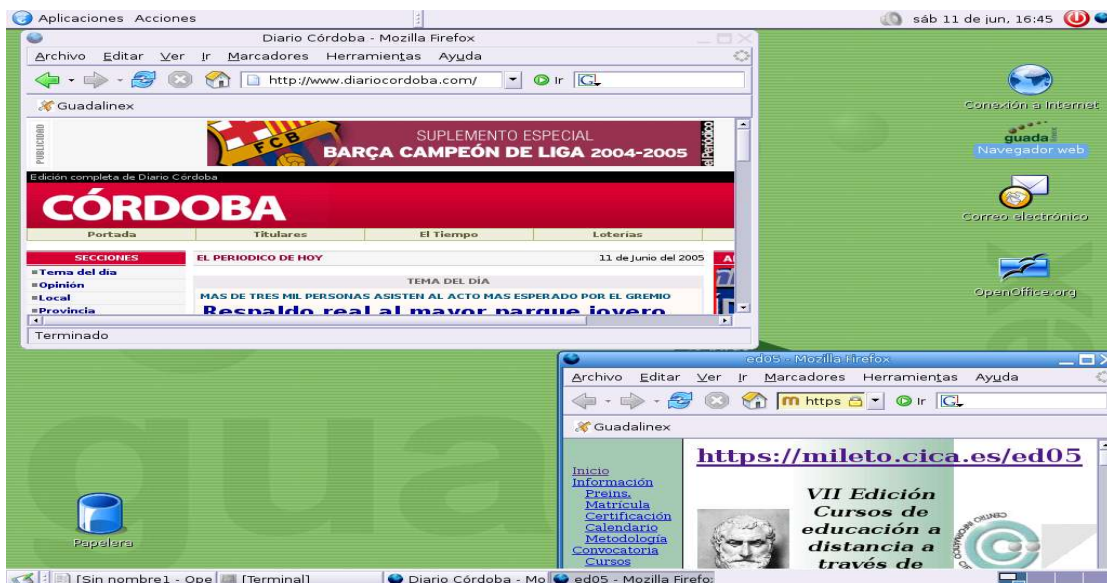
Aplicaciones Acciones

sáb 11 de jun, 16:45

Diario Córdoba - Mozilla Firefox

Archivo Editar Ver Ir Marcadores Herramientas Ayuda

http://www.diariocordoba.com/

Ir

Guadalinex

PUBLICIDAD

FCB

SUPLEMENTO ESPECIAL

BARÇA CAMPEÓN DE LIGA 2004-2005

elPeriódico

Edición completa de Diario Córdoba

CÓRDOBA

Portada | Titulares | El Tiempo | Loterías

SECCIONES

Tema del día

Opinión

Local

Provincia

EL PERIODICO DE HOY

11 de Junio del 2005

TEMA DEL DÍA

MAS DE TRES MIL PERSONAS ASISTEN AL ACTO MAS ESPERADO POR EL GREMIO

Respaldo real al mayor parque joyero

Terminado

Conexión a Internet

guada

Navegador web

Correo electrónico

OpenOffice.org

ed05 - Mozilla Firefox

Archivo Editar Ver Ir Marcadores Herramientas Ayuda

https

Ir

Guadalinex

https://mileto.cica.es/ed05

Inicio

Información

Preins.

Matrícula

Certificación

Calendario

Metodología

Convocatoria

Cursos

VII Edición

Cursos de

educación a

distancia a

través de

Papelera

[Sin nombre1 - Ope

[Terminal]

Diario Córdoba - Mo

ed05 - Mozilla Firefo: